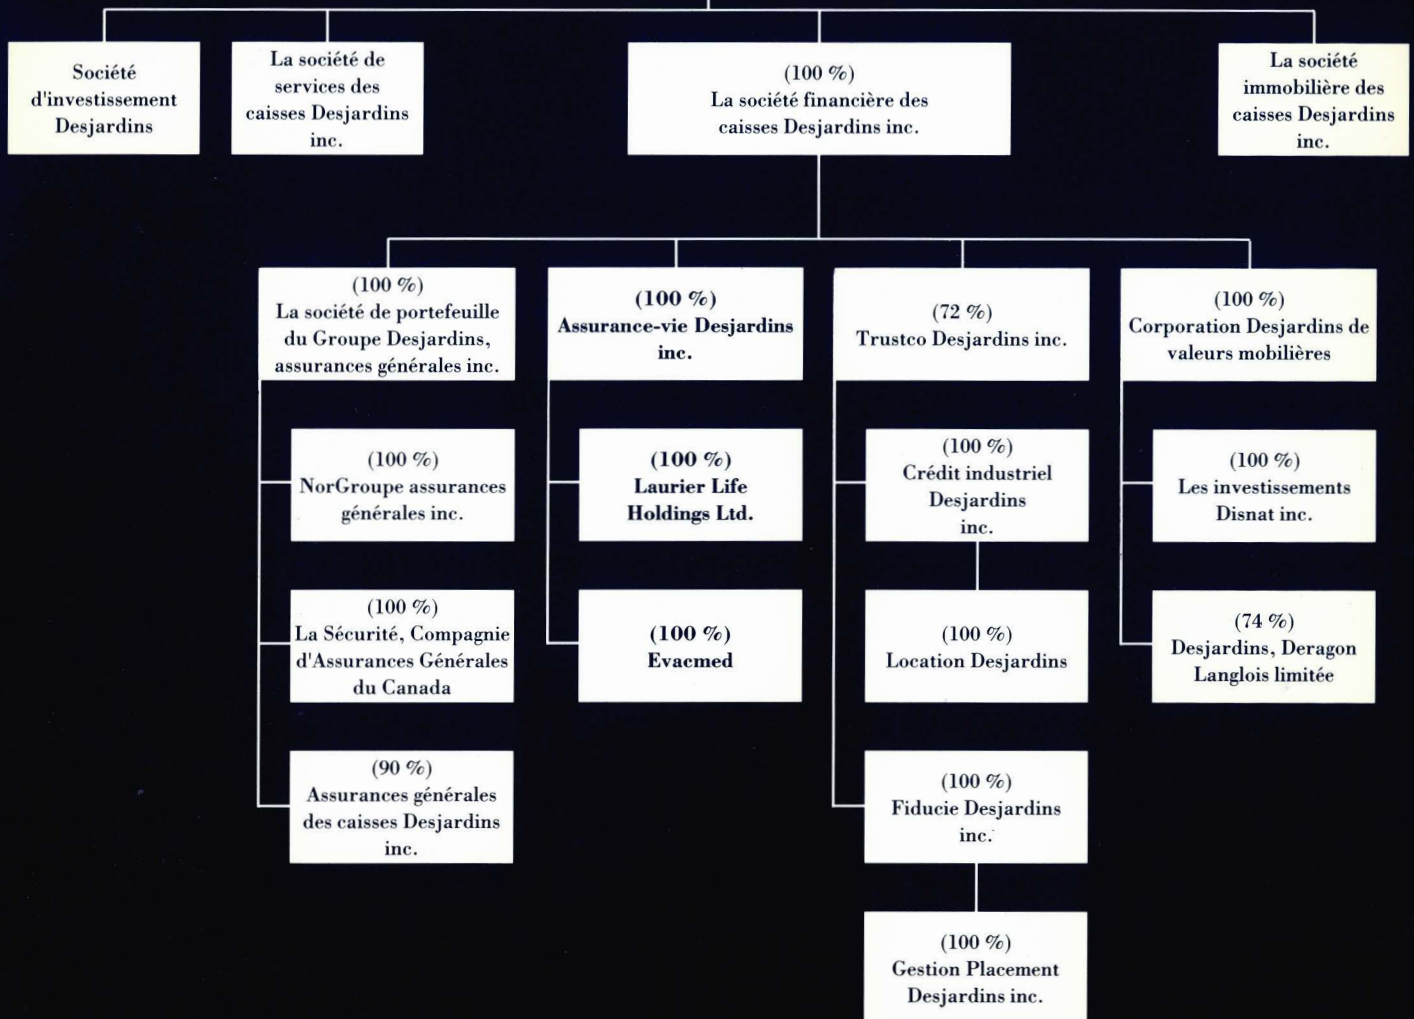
Société d'investissement Desjardins

La société de services des caisses Desjardins inc.

(100 %)
La société financière des caisses Desjardins inc.

La société immobilière des caisses Desjardins inc.

(100 %)
La société de portefeuille du Groupe Desjardins, assurances générales inc.

(100 %)
Assurance-vie Desjardins inc.

(72 %)
Trustco Desjardins inc.

(100 %)
Corporation Desjardins de valeurs mobilières

(100 %)
NorGroupe assurances générales inc.

(100 %)
Laurier Life Holdings Ltd.

(100 %)
Crédit industriel Desjardins inc.

(100 %)
Les investissements Disnat inc.

(100 %)
La Sécurité, Compagnie d'Assurances Générales du Canada

(100 %)
Evacmed

(100 %)
Location Desjardins

(74 %)
Desjardins, Deragon Langlois limitée

(90 %)
Assurances générales des caisses Desjardins inc.

(100 %)
Fiducie Desjardins inc.

(100 %)
Gestion Placement Desjardins inc.